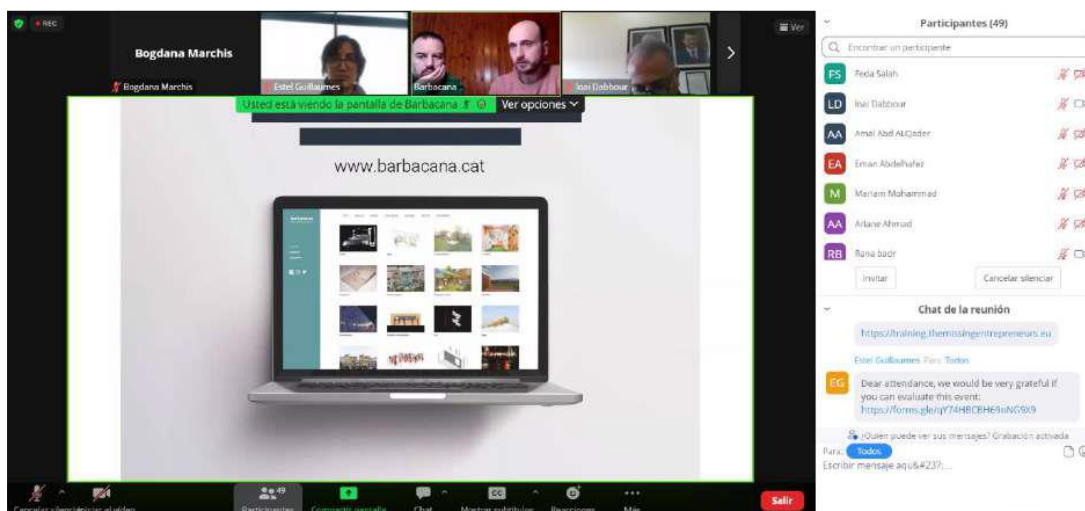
REC

Bogdana Marchis

Bogdana Marchis

Estel Guillaumes

Barbacana

Iosi Dabbour

Ver

Usted está viendo la pantalla de Barbacana

Ver opciones

www.barbacana.cat

Participantes (49)

Encontrar un participante

FS Feda Salah

LD Iosi Dabbour

AA Amal Abd ALQader

EA Eman Abdelhafez

M Mariam Mohammad

AA Arlane Ahmad

RB Rana badr

Invitar

Cancelar silenciar

Chat de la reunión

https://training.themissingentrepreneurs.eu

Estel Guillaumes Para: Todos

EG Dear attendance, we would be very grateful if you can evaluate this event: https://forms.gle/qY74HBCBH69oNG9X9

¿Quién puede ver sus mensajes? Grabación activada

Para: Todos

Escribir mensaje aqu&#237;...

Cancelar silenciar Iniciar el video

49 Participantes

Compartir pantalla

Chat

Mostrar subtítulos

Reacciones

Más

Salir